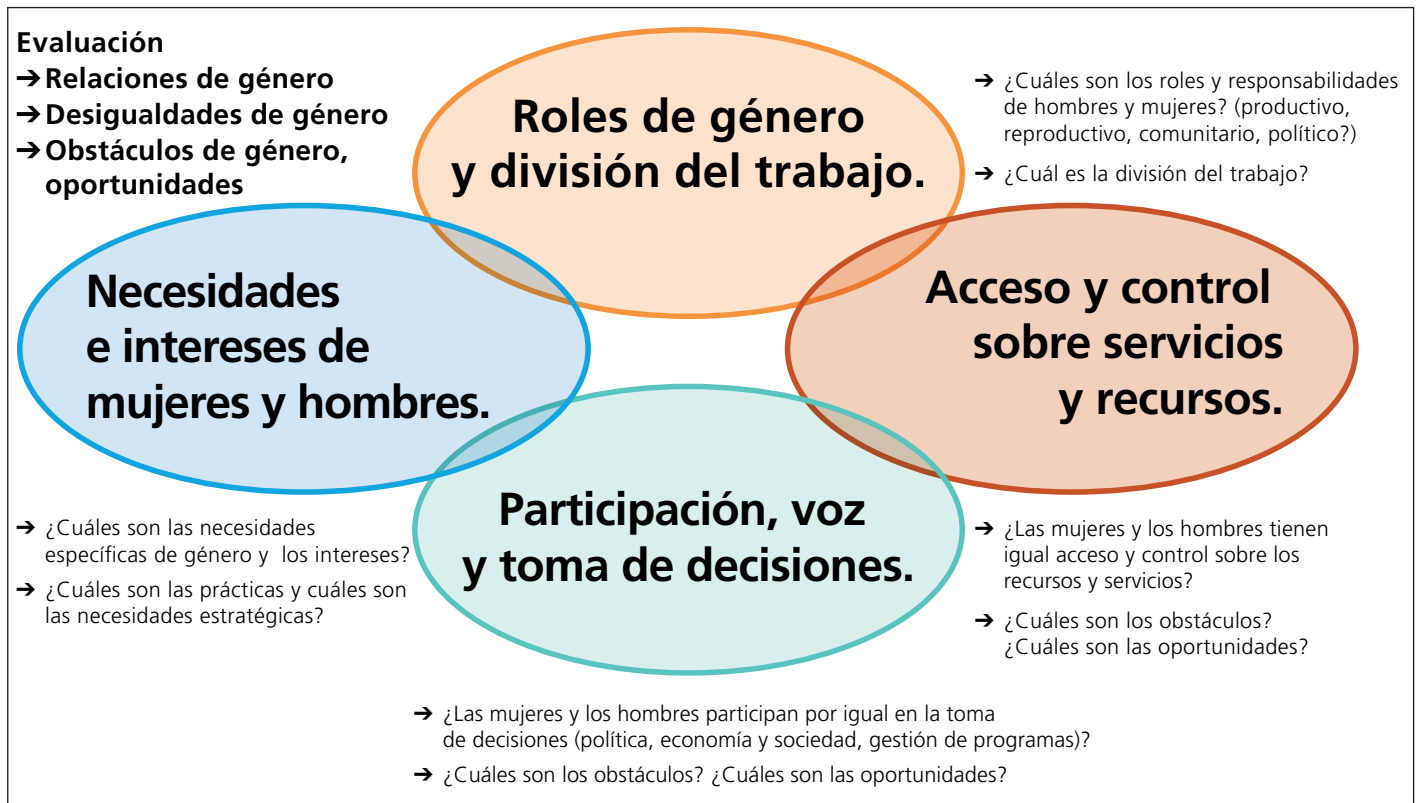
Evaluación
➔ Relaciones de género
➔ Desigualdades de género
➔ Obstáculos de género, oportunidades

Roles de género y división del trabajo.

➔ ¿Cuáles son los roles y responsabilidades de hombres y mujeres? (productivo, reproductivo, comunitario, político?)
➔ ¿Cuál es la división del trabajo?

Necesidades e intereses de mujeres y hombres.

Acceso y control sobre servicios y recursos.

Participación, voz y toma de decisiones.

➔ ¿Cuáles son las necesidades específicas de género y los intereses?
➔ ¿Cuáles son las prácticas y cuáles son las necesidades estratégicas?

➔ ¿Las mujeres y los hombres tienen igual acceso y control sobre los recursos y servicios?
➔ ¿Cuáles son los obstáculos? ¿Cuáles son las oportunidades?

➔ ¿Las mujeres y los hombres participan por igual en la toma de decisiones (política, economía y sociedad, gestión de programas)?
➔ ¿Cuáles son los obstáculos? ¿Cuáles son las oportunidades?